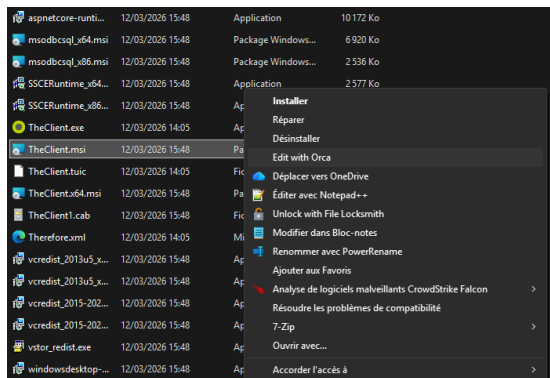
| aspnetcore-runti... | 12/03/2026 15:48 | Application | 10 172 Ko |
|---|---|---|---|
| msodbcsql_x64.msi | 12/03/2026 15:48 | Package Windows... | 6 920 Ko |
| msodbcsql_x86.msi | 12/03/2026 15:48 | Package Windows... | 2 536 Ko |
| SSCERuntime_x64... | 12/03/2026 15:48 | Application | 2 577 Ko |
| SSCERuntime_x86... | 12/03/2026 15:48 | Ap | |
| TheClient.exe | 12/03/2026 14:05 | Ap | |
| TheClient.msi | 12/03/2026 15:48 | Pa | |
| TheClient.tuic | 12/03/2026 14:05 | Fic | |
| TheClient.x64.msi | 12/03/2026 15:48 | Pa | |
| TheClient1.cab | 12/03/2026 15:48 | Fic | |
| Therefore.xml | 12/03/2026 14:05 | Mi | |
| vcredist_2013u5_x... | 12/03/2026 15:48 | Ap | |
| vcredist_2013u5_x... | 12/03/2026 15:48 | Ap | |
| vcredist_2015-202... | 12/03/2026 15:48 | Ap | |
| vcredist_2015-202... | 12/03/2026 15:48 | Ap | |
| vstor_redist.exe | 12/03/2026 15:48 | Ap | |
| windowsdesktop-... | 12/03/2026 15:48 | Ap | |

Installer
Réparer
Désinstaller
Edit with Orca
Déplacer vers OneDrive
Éditer avec Notepad++
Unlock with File Locksmith
Modifier dans Bloc-notes
Renommer avec PowerRename
Ajouter aux Favoris
Analyse de logiciels malveillants CrowdStrike Falcon
Résoudre les problèmes de compatibilité
7-Zip
Ouvrir avec...
Accorder l'accès à